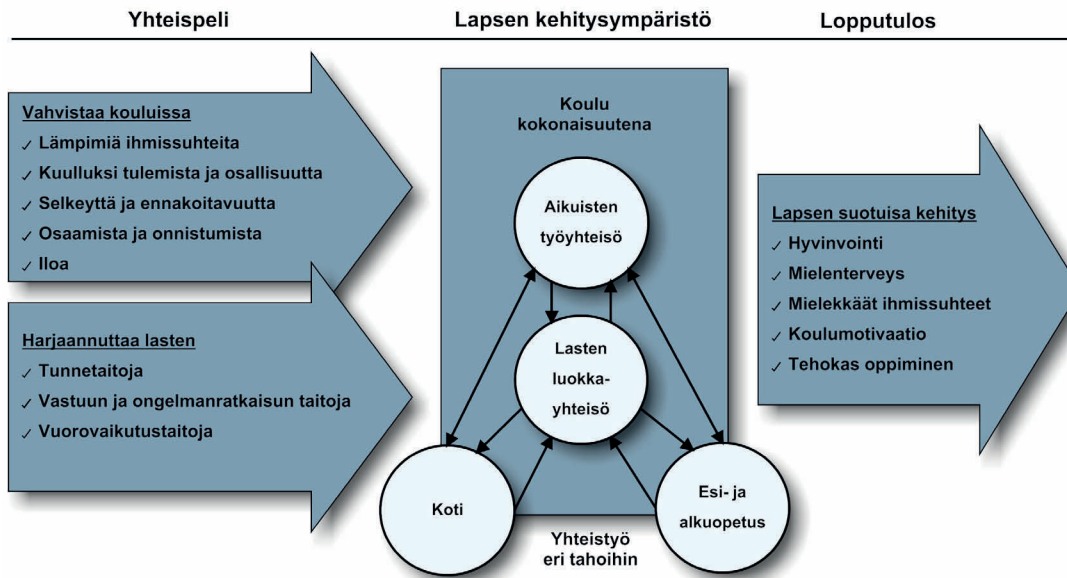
Yhteispeli

Lapsen kehitysympäristö

Lopputulos

Vahvistaa kouluissa
✓ Lämpimiä ihmissuhteita
✓ Kuulluksi tulemista ja osallisuutta
✓ Selkeyttä ja ennakoitavuutta
✓ Osaamista ja onnistumista
✓ Iloa

Harjaannuttaa lasten
✓ Tunnetaitoja
✓ Vastuun ja ongelmanratkaisun taitoja
✓ Vuorovaikutustaitoja

Koulu kokonaisuutena

Aikuisten työyhteisö

Lasten luokka-yhteisö

Koti

Esi- ja alkuopetus

Yhteistyö eri tahoihin

Lapsen suotuisa kehitys
✓ Hyvinvointi
✓ Mielenterveys
✓ Mielekkäät ihmissuhteet
✓ Koulumotivaatio
✓ Tehokas oppiminen